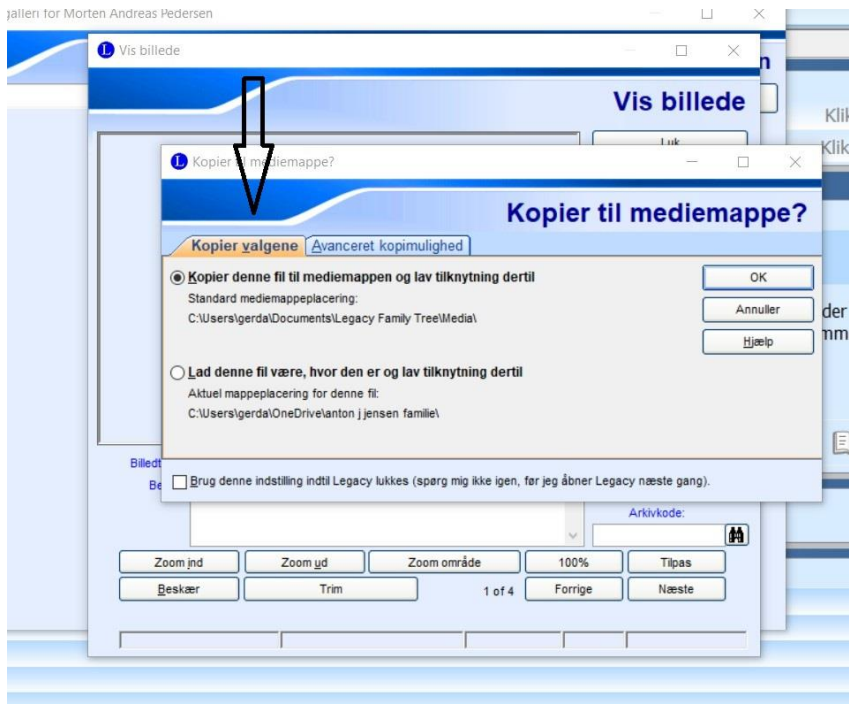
galleri for Morten Andreas Pedersen

Vis billede

Vis billede

Luk

Klik

Klik

Kopier til mediemappe?

Kopier til mediemappe?

Kopier valgene | Avanceret kopimulighed

Kopier denne fil til mediemappen og lav tilknytning dertil
Standard mediemappeplacering:
C:\Users\gerda\Documents\Legacy Family Tree\Media\

Lad denne fil være, hvor den er og lav tilknytning dertil
Aktuel mappeplacering for denne fil:
C:\Users\gerda\OneDrive\anton j jensen familie\

OK
Annuller
Hjælp

der
mm

Billedt
Be

Brug denne indstilling indtil Legacy lukkes (spørg mig ikke igen, før jeg åbner Legacy næste gang).

Arkivkode:

Zoom ind | Zoom ud | Zoom område | 100% | Tilpas
Beskær | Trim | 1 of 4 | Forrige | Næste